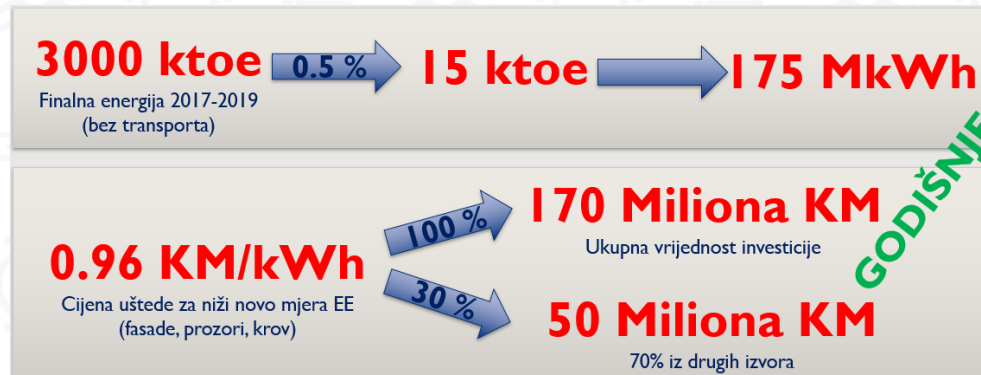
3000 ktoe
Finalna energija 2017-2019
(bez transporta)

0.5 %

15 ktoe

175 MkWh

GODIŠNJE

0.96 KM/kWh
Cijena uštede za niži novo mjera EE
(fasade, prozori, krov)

100 %

170 Miliona KM
Ukupna vrijednost investicije

30 %

50 Miliona KM
70% iz drugih izvora